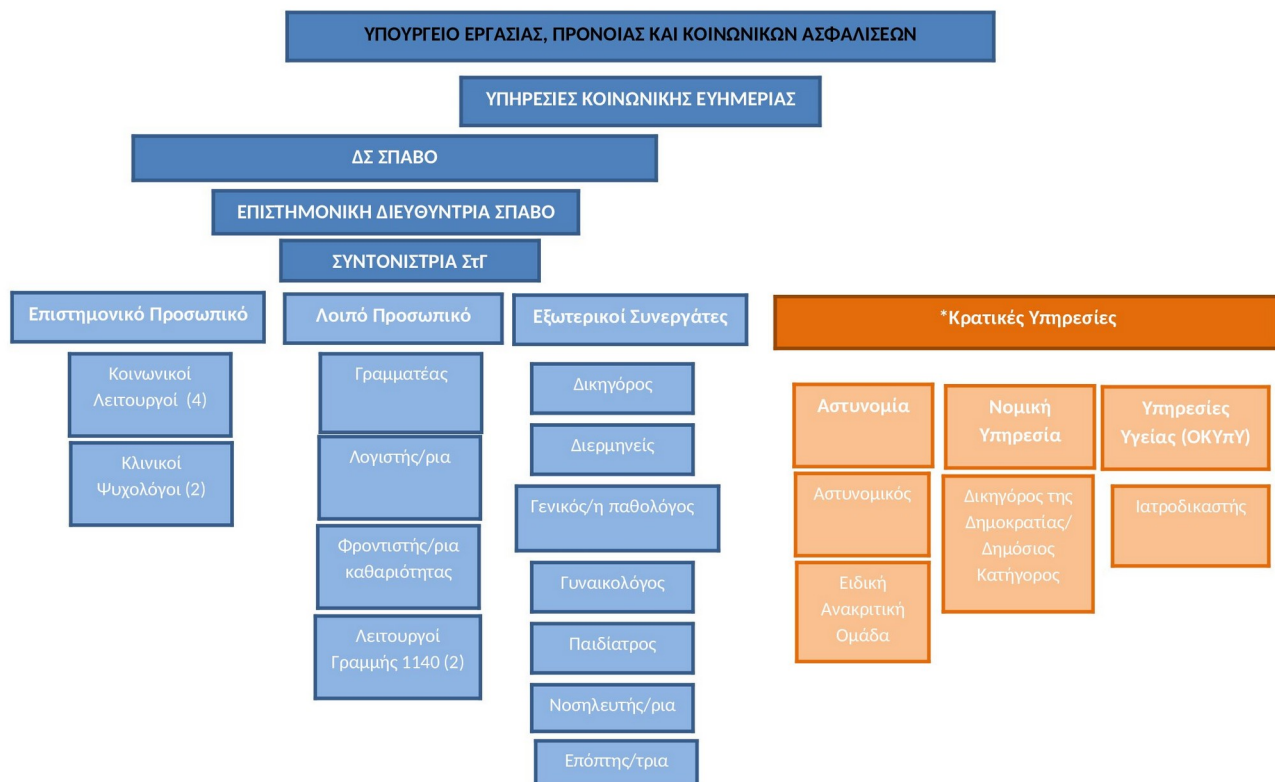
ΥΠΟΥΡΓΕΙΟ ΕΡΓΑΣΙΑΣ, ΠΡΟΝΟΙΑΣ ΚΑΙ ΚΟΙΝΩΝΙΚΩΝ ΑΣΦΑΛΙΣΕΩΝ

ΥΠΗΡΕΣΙΕΣ ΚΟΙΝΩΝΙΚΗΣ ΕΥΗΜΕΡΙΑΣ

ΔΣ ΣΠΑΒΟ

ΕΠΙΣΤΗΜΟΝΙΚΗ ΔΙΕΥΘΥΝΤΡΙΑ ΣΠΑΒΟ

ΣΥΝΤΟΝΙΣΤΡΙΑ ΣτΓ

Επιστημονικό Προσωπικό

Κοινωνικοί Λειτουργοί (4)

Κλινικοί Ψυχολόγοι (2)

Λοιπό Προσωπικό

Γραμματέας

Λογιστής/ρια

Φροντιστής/ρια καθαριότητας

Λειτουργοί Γραμμής 1140 (2)

Εξωτερικοί Συνεργάτες

Δικηγόρος

Διερμηνείς

Γενικός/η παθολόγος

Γυναικολόγος

Παιδίατρος

Νοσηλευτής/ρια

Επόπτης/τρια

*Κρατικές Υπηρεσίες

Αστυνομία

Αστυνομικός

Ειδική Ανακριτική Ομάδα

Νομική Υπηρεσία

Δικηγόρος της Δημοκρατίας/ Δημόσιος Κατήγορος

Υπηρεσίες Υγείας (ΟΚΥπΥ)

Ιατροδικαστής